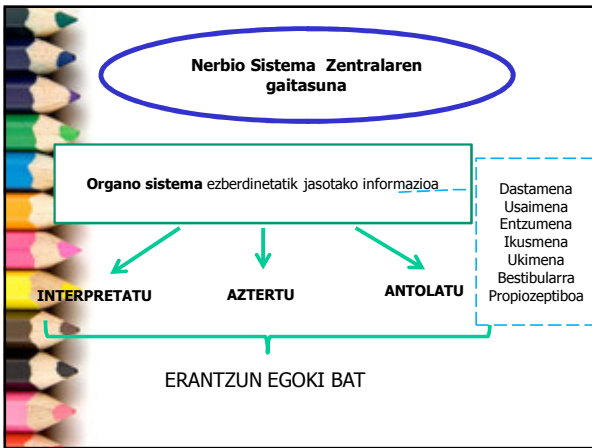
Nerbio Sistema Zentralaren gaitasuna

Organo sistema ezberdinetatik jasotako informazioa

Dastamena
Usaimena
Entzumena
Ikusmena
Ukimena
Bestibularra
Propiozeptiboa

INTERPRETATU

AZTERTU

ANTOLATU

ERANTZUN EGOKI BAT